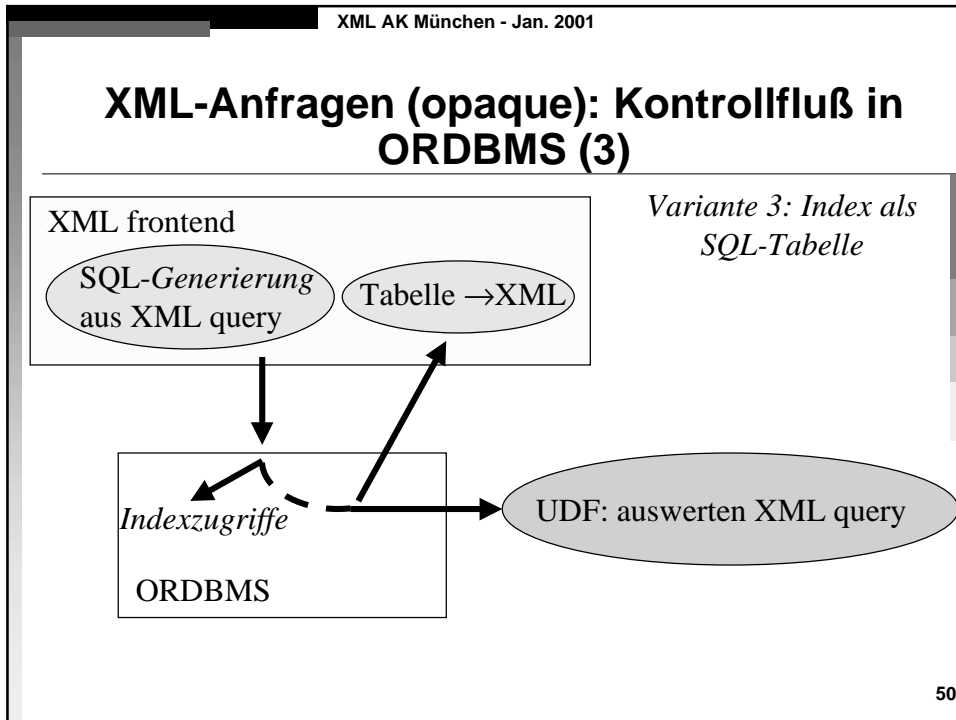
XML AK München - Jan. 2001

XML-Anfragen (opaque): Kontrollfluß in ORDBMS (3)

XML frontend

SQL-Generierung aus XML query

Tabelle →XML

Variante 3: Index als SQL-Tabelle

Indexzugriffe

ORDBMS

UDF: auswerten XML query

50